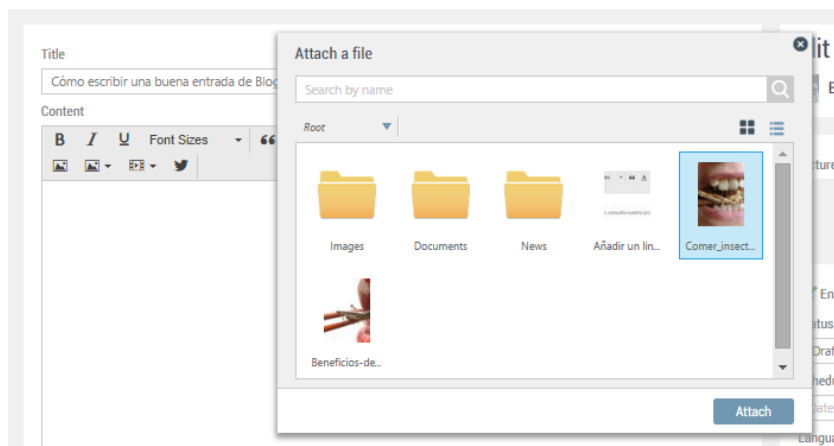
Title

Cómo escribir una buena entrada de Blog

Content

B I U Font Sizes

Attach a file

Search by name

Root

Images

Documents

News

Añadir un lin...

Comer_insect...

Beneficios-de...

Attach

lit

B

cture

En

atus

Draf

hedu

Langu